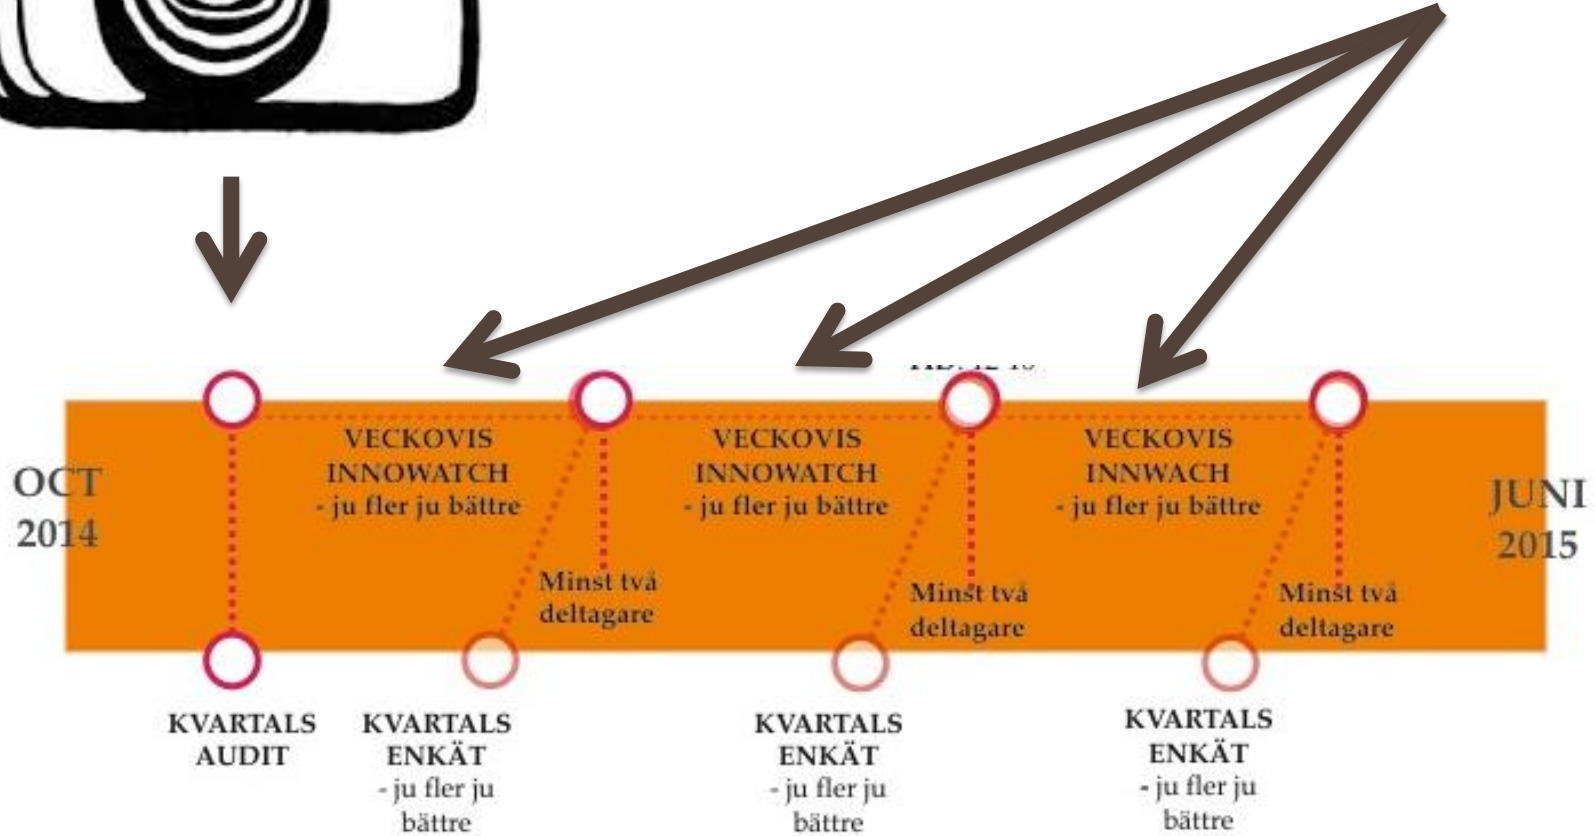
OCT 2014

VECKOVIS INNOWATCH
- ju fler ju bättre

VECKOVIS INNOWATCH
- ju fler ju bättre

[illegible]

VECKOVIS INNWACH
- ju fler ju bättre

JUNI 2015

Minst två deltagare

Minst två deltagare

Minst två deltagare

KVARTALS AUDIT

KVARTALS ENKÄT
- ju fler ju bättre

KVARTALS ENKÄT
- ju fler ju bättre

KVARTALS ENKÄT
- ju fler ju bättre